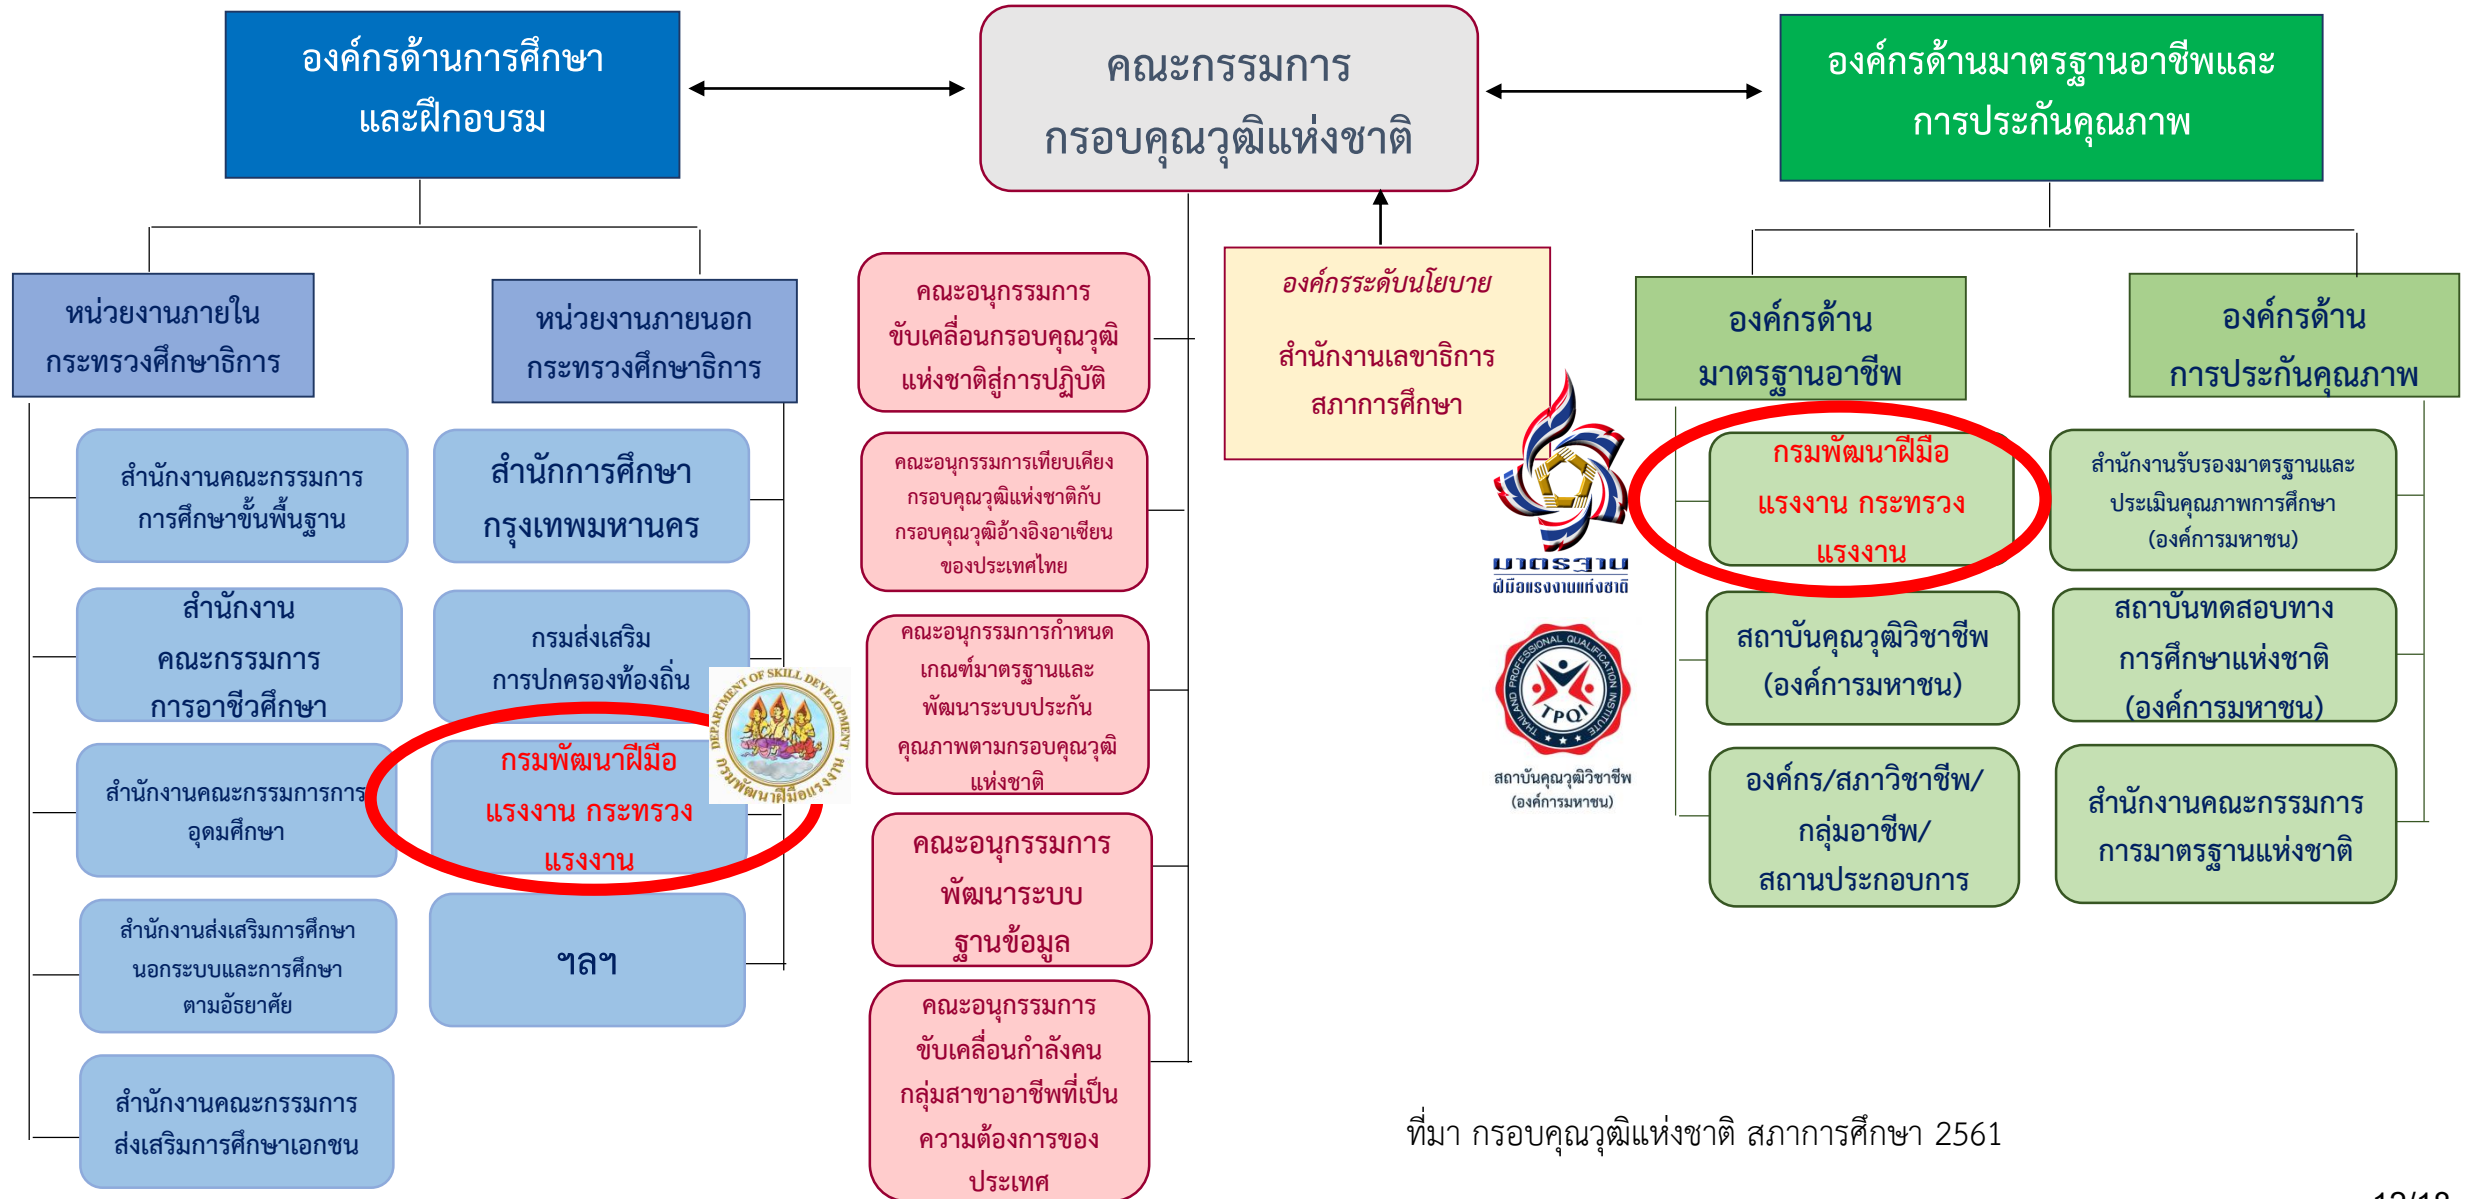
องค์กรด้านการศึกษาและฝึกอบรม

คณะกรรมการกรอบคุณวุฒิแห่งชาติ

องค์กรด้านมาตรฐานอาชีพและการประกันคุณภาพ

หน่วยงานภายในกระทรวงศึกษาธิการ

หน่วยงานภายนอกกระทรวงศึกษาธิการ

สำนักงานคณะกรรมการการศึกษาขั้นพื้นฐาน

สำนักงานคณะกรรมการการอาชีวศึกษา

สำนักงานคณะกรรมการการอุดมศึกษา

สำนักงานส่งเสริมการศึกษานอกระบบและการศึกษาตามอัธยาศัย

สำนักงานคณะกรรมการส่งเสริมการศึกษาเอกชน

สำนักการศึกษากรุงเทพมหานคร

กรมส่งเสริมการปกครองท้องถิ่น

กรมพัฒนาฝีมือแรงงาน กระทรวงแรงงาน

ฯลฯ

DEPARTMENT OF SKILL DEVELOPMENT กรมพัฒนาฝีมือแรงงาน

คณะอนุกรรมการขับเคลื่อนกรอบคุณวุฒิแห่งชาติสู่การปฏิบัติ

คณะอนุกรรมการเทียบเคียงกรอบคุณวุฒิแห่งชาติกับกรอบคุณวุฒิอ้างอิงอาเซียนของประเทศไทย

คณะอนุกรรมการกำหนดเกณฑ์มาตรฐานและพัฒนาระบบประกันคุณภาพตามกรอบคุณวุฒิแห่งชาติ

คณะอนุกรรมการพัฒนาระบบฐานข้อมูล

คณะอนุกรรมการขับเคลื่อนกำลังคนกลุ่มสาขาอาชีพที่เป็นความต้องการของประเทศ

องค์กรระดับนโยบาย

สำนักงานเลขาธิการสภาการศึกษา

มาตรฐานฝีมือแรงงานแห่งชาติ

THAILAND PROFESSIONAL QUALIFICATION INSTITUTE TPQI

สถาบันคุณวุฒิวิชาชีพ (องค์การมหาชน)

องค์กรด้านมาตรฐานอาชีพ

องค์กรด้านการประกันคุณภาพ

กรมพัฒนาฝีมือแรงงาน กระทรวงแรงงาน

สถาบันคุณวุฒิวิชาชีพ (องค์การมหาชน)

องค์กร/สภาวิชาชีพ/กลุ่มอาชีพ/สถานประกอบการ

สำนักงานรับรองมาตรฐานและประเมินคุณภาพการศึกษา (องค์การมหาชน)

สถาบันทดสอบทางการศึกษาแห่งชาติ (องค์การมหาชน)

สำนักงานคณะกรรมการการมาตรฐานแห่งชาติ

ที่มา กรอบคุณวุฒิแห่งชาติ สภาการศึกษา 2561

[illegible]